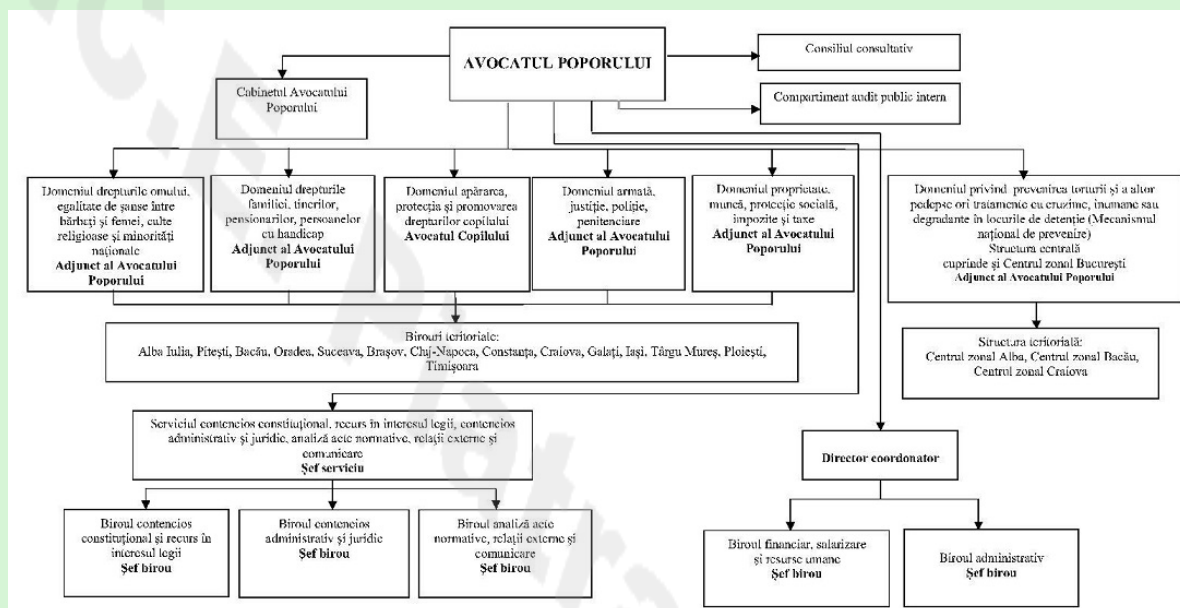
AVOCATUL POPORULUI

Consiliul consultativ

Cabinetul Avocatului Poporului

Compartiment audit public intern

Domeniul drepturile omului, egalitate de șanse între bărbați și femei, culte religioase și minorități naționale
**Adjunct al Avocatului Poporului**

Domeniul drepturile familiei, tinerilor, pensionarilor, persoanelor cu handicap
**Adjunct al Avocatului Poporului**

Domeniul apărarea, protecția și promovarea drepturilor copilului
**Avocatul Copilului**

Domeniul armată, justiție, poliție, penitenciare
**Adjunct al Avocatului Poporului**

Domeniul proprietate, muncă, protecție socială, impozite și taxe
**Adjunct al Avocatului Poporului**

Domeniul privind prevenirea torturii și a altor pedepse ori tratamente cu cruzime, inumane sau degradante în locurile de detenție (Mecanismul național de prevenire)
Structura centrală cuprinde și Centrul zonal București
**Adjunct al Avocatului Poporului**

Birouri teritoriale:
Alba Iulia, Pitești, Bacău, Oradea, Suceava, Brașov, Cluj-Napoca, Constanța, Craiova, Galați, Iași, Târgu Mureș, Ploiești, Timișoara

Structura teritorială:
Centrul zonal Alba, Centrul zonal Bacău, Centrul zonal Craiova

Serviciul contencios constituțional, recurs în interesul legii, contencios administrativ și juridic, analiză acte normative, relații externe și comunicare
**Șef serviciu**

Director coordonator

Biroul contencios constituțional și recurs în interesul legii
**Șef birou**

Biroul contencios administrativ și juridic
**Șef birou**

Biroul analiză acte normative, relații externe și comunicare
**Șef birou**

Biroul financiar, salarizare și resurse umane
**Șef birou**

Biroul administrativ
**Șef birou**